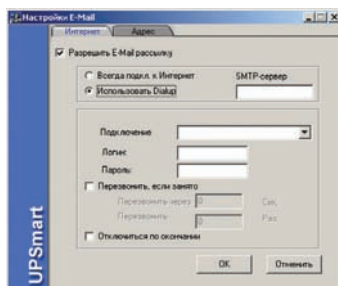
Настройки E-Mail

Интернет | Адрес

Разрешить E-Mail рассылку

Всегда подкл. к Интернет

SMTP-сервер

Использовать Dialup

Подключение

Логин:

Пароль:

Перезвонить, если занято

Перезвонить через 0 Сек.

Перезвонить 0 Раз

Отключиться по окончании

UPSmart

OK

Отменить